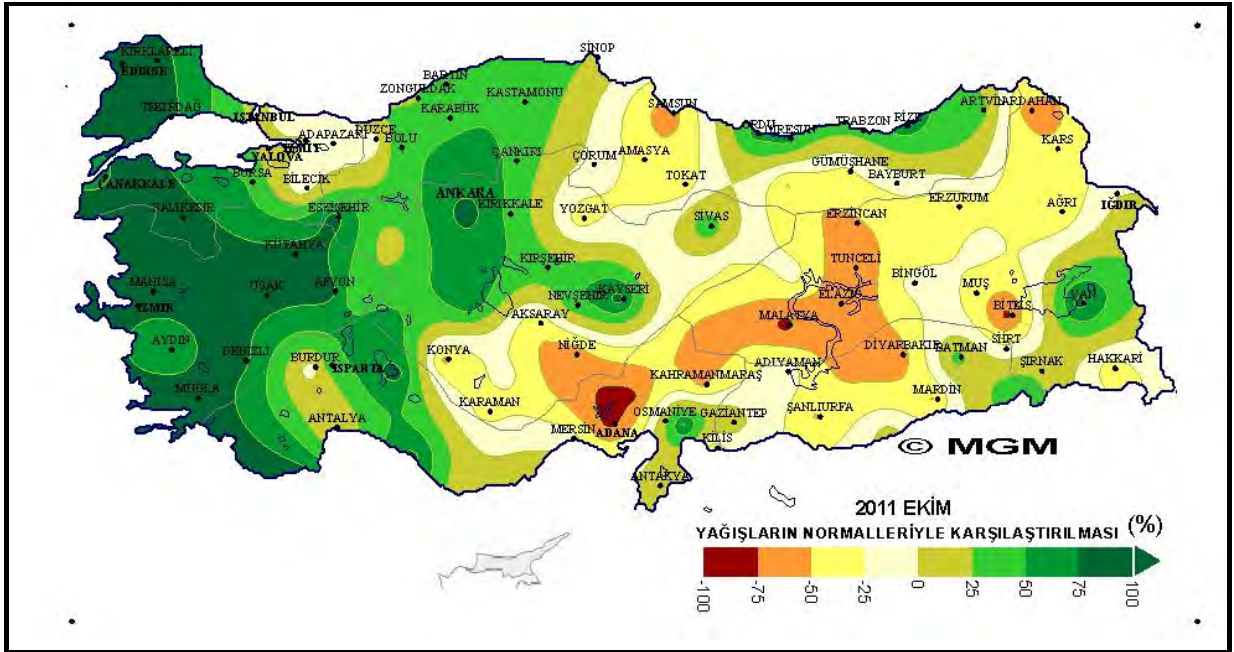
KIRKLARELİ
EDİRNE
TEKİRDAĞ
İSTANBUL
SİNOP
BARTIN
ZONGULDAK
KASTAMONU
KARABÜK
ADAPAZARI
DÜZCE
BOLU
KOCAELİ
YALOVA
BURSA
BİLECİK
ÇANAKKALE
BALIKESİR
ESKİŞEHİR
ANKARA
KIRIKKALE
ÇANKIRI
ÇORUM
SAMSUN
AMASYA
TOKAT
ORDU
GİRESUN
TRABZON
RİZE
ARTVİN
ARDAHAN
KARS
GÜMÜŞHANE
BAYBURT
ERZURUM
AĞRI
IĞDIR
YOZGAT
SİVAS
ERZİNCAN
KÜTAHYA
MANİSA
UŞAK
AFYON
İZMİR
KIRŞEHİR
KAYSERİ
NEVŞEHİR
TUNCELİ
BİNGÖL
MUŞ
BİTLİS
VAN
ELAZIĞ
MALATYA
AYDIN
DENİZLİ
BURDUR
ISPARTA
AKSARAY
KONYA
NİĞDE
ADIYAMAN
DİYARBAKIR
BATMAN
SİİRT
ŞIRNAK
HAKKARİ
MUĞLA
KAHRAMANMARAŞ
MARDİN
KARAMAN
ANTALYA
OSMANİYE
GAZİANTEP
ŞANLIURFA
MERSİN
ADANA
KİLİS
ANTAKYA
© MGM
2011 EKİM
YAĞIŞLARIN NORMALLERİYLE KARŞILAŞTIRILMASI (%)
-100 -75 -50 -25 0 25 50 75 100